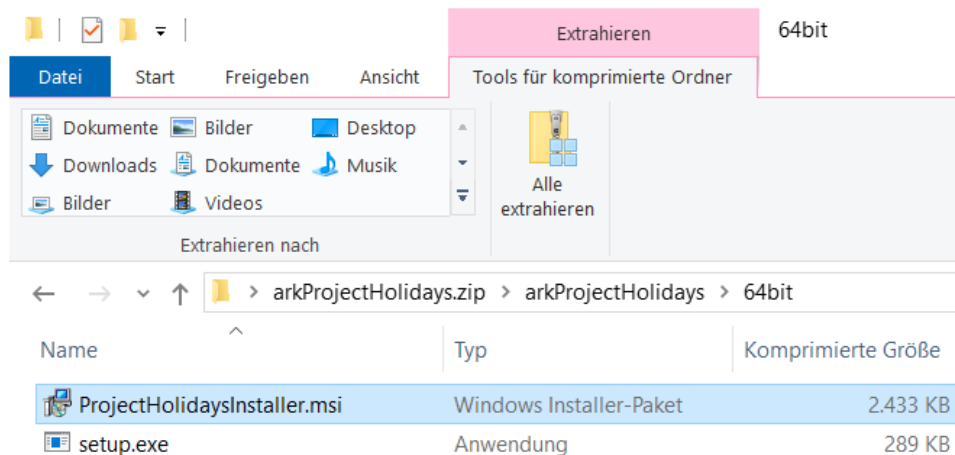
Extrahieren
64bit
Datei
Start
Freigeben
Ansicht
Tools für komprimierte Ordner
Dokumente
Bilder
Desktop
Downloads
Dokumente
Musik
Bilder
Videos
Alle extrahieren
Extrahieren nach
arkProjectHolidays.zip > arkProjectHolidays > 64bit

| Name | Typ | Komprimierte Größe |
|---|---|---|
| ProjectHolidaysInstaller.msi | Windows Installer-Paket | 2.433 KB |
| setup.exe | Anwendung | 289 KB |